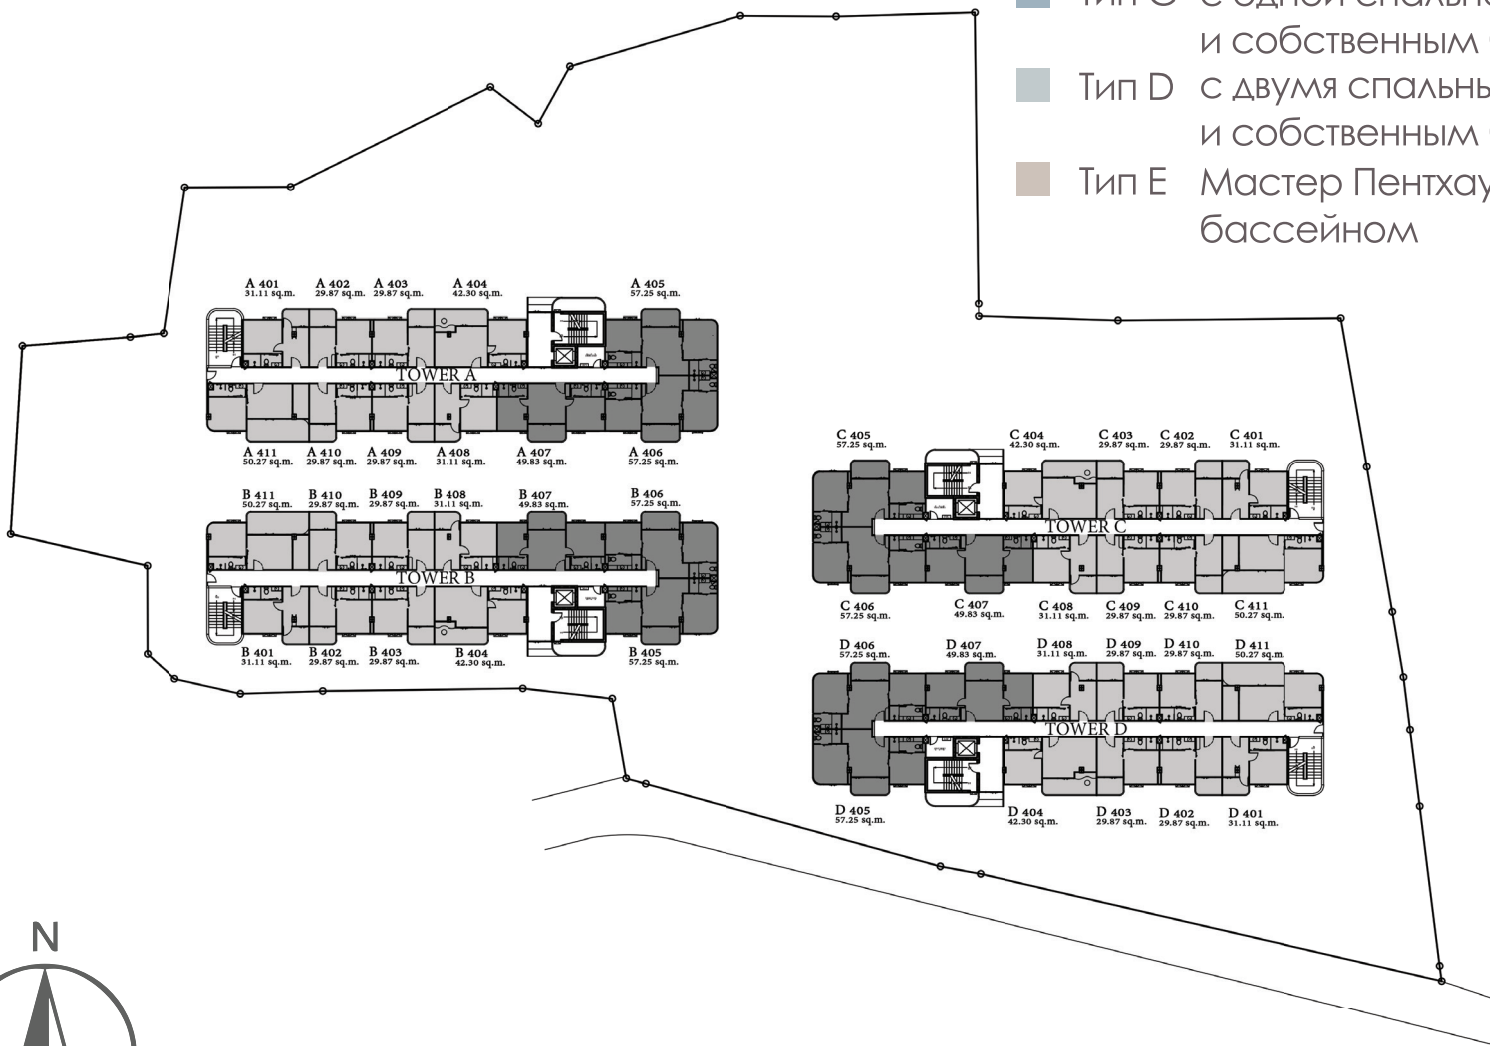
Тип C с одной спальн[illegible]
и собственным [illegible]
Тип D с двумя спальн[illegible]
и собственным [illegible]
Тип E Мастер Пентха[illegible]
бассейном

A 401
31.11 sq.m.
A 402
29.87 sq.m.
A 403
29.87 sq.m.
A 404
42.30 sq.m.
A 405
57.25 sq.m.
TOWER A
A 411
50.27 sq.m.
A 410
29.87 sq.m.
A 409
29.87 sq.m.
A 408
31.11 sq.m.
A 407
49.83 sq.m.
A 406
57.25 sq.m.

B 411
50.27 sq.m.
B 410
29.87 sq.m.
B 409
29.87 sq.m.
B 408
31.11 sq.m.
B 407
49.83 sq.m.
B 406
57.25 sq.m.
TOWER B
B 401
31.11 sq.m.
B 402
29.87 sq.m.
B 403
29.87 sq.m.
B 404
42.30 sq.m.
B 405
57.25 sq.m.

C 405
57.25 sq.m.
C 404
42.30 sq.m.
C 403
29.87 sq.m.
C 402
29.87 sq.m.
C 401
31.11 sq.m.
TOWER C
C 406
57.25 sq.m.
C 407
49.83 sq.m.
C 408
31.11 sq.m.
C 409
29.87 sq.m.
C 410
29.87 sq.m.
C 411
50.27 sq.m.

D 406
57.25 sq.m.
D 407
49.83 sq.m.
D 408
31.11 sq.m.
D 409
29.87 sq.m.
D 410
29.87 sq.m.
D 411
50.27 sq.m.
TOWER D
D 405
57.25 sq.m.
D 404
42.30 sq.m.
D 403
29.87 sq.m.
D 402
29.87 sq.m.
D 401
31.11 sq.m.

N